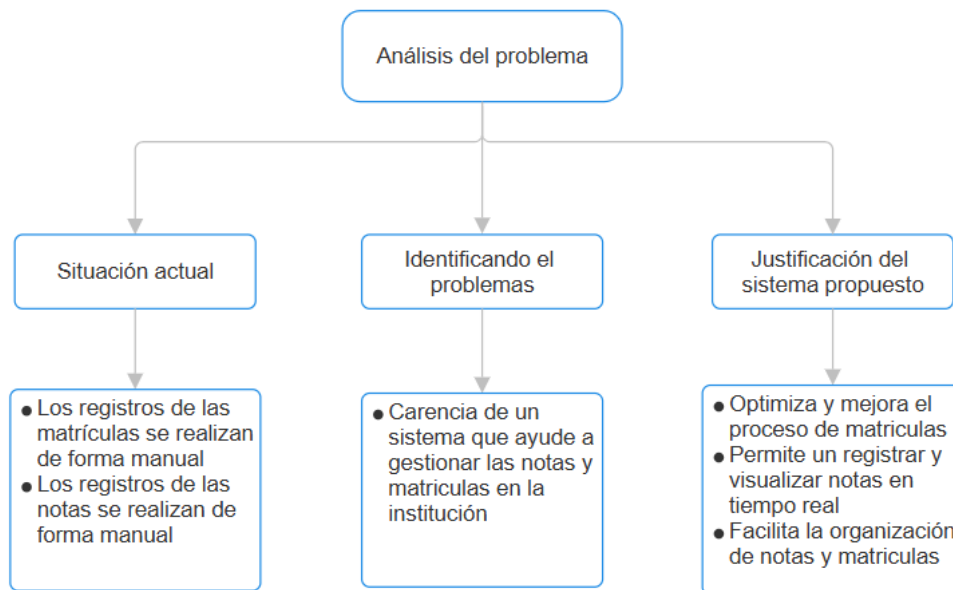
Análisis del problema

Situación actual

Identificando el problemas

Justificación del sistema propuesto

- Los registros de las matrículas se realizan de forma manual
- Los registros de las notas se realizan de forma manual

- Carencia de un sistema que ayude a gestionar las notas y matriculas en la institución

- Optimiza y mejora el proceso de matriculas
- Permite un registrar y visualizar notas en tiempo real
- Facilita la organización de notas y matriculas